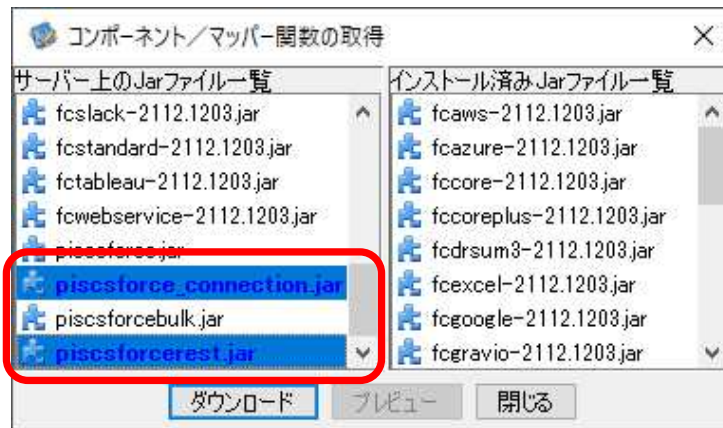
コンポーネント／マッパー関数の取得

サーバー上のJarファイル一覧

fcslack-2112.1203.jar
fcstandard-2112.1203.jar
fctableau-2112.1203.jar
fcwebservice-2112.1203.jar
piscsforce.jar
piscsforce_connection.jar
piscsforcebulk.jar
piscsforcerest.jar

インストール済みJarファイル一覧

fcaws-2112.1203.jar
fcazure-2112.1203.jar
fccore-2112.1203.jar
fccoreplus-2112.1203.jar
fcdrsum3-2112.1203.jar
fcexcel-2112.1203.jar
fcgoogle-2112.1203.jar
fcgravio-2112.1203.jar

ダウンロード　プレビュー　閉じる